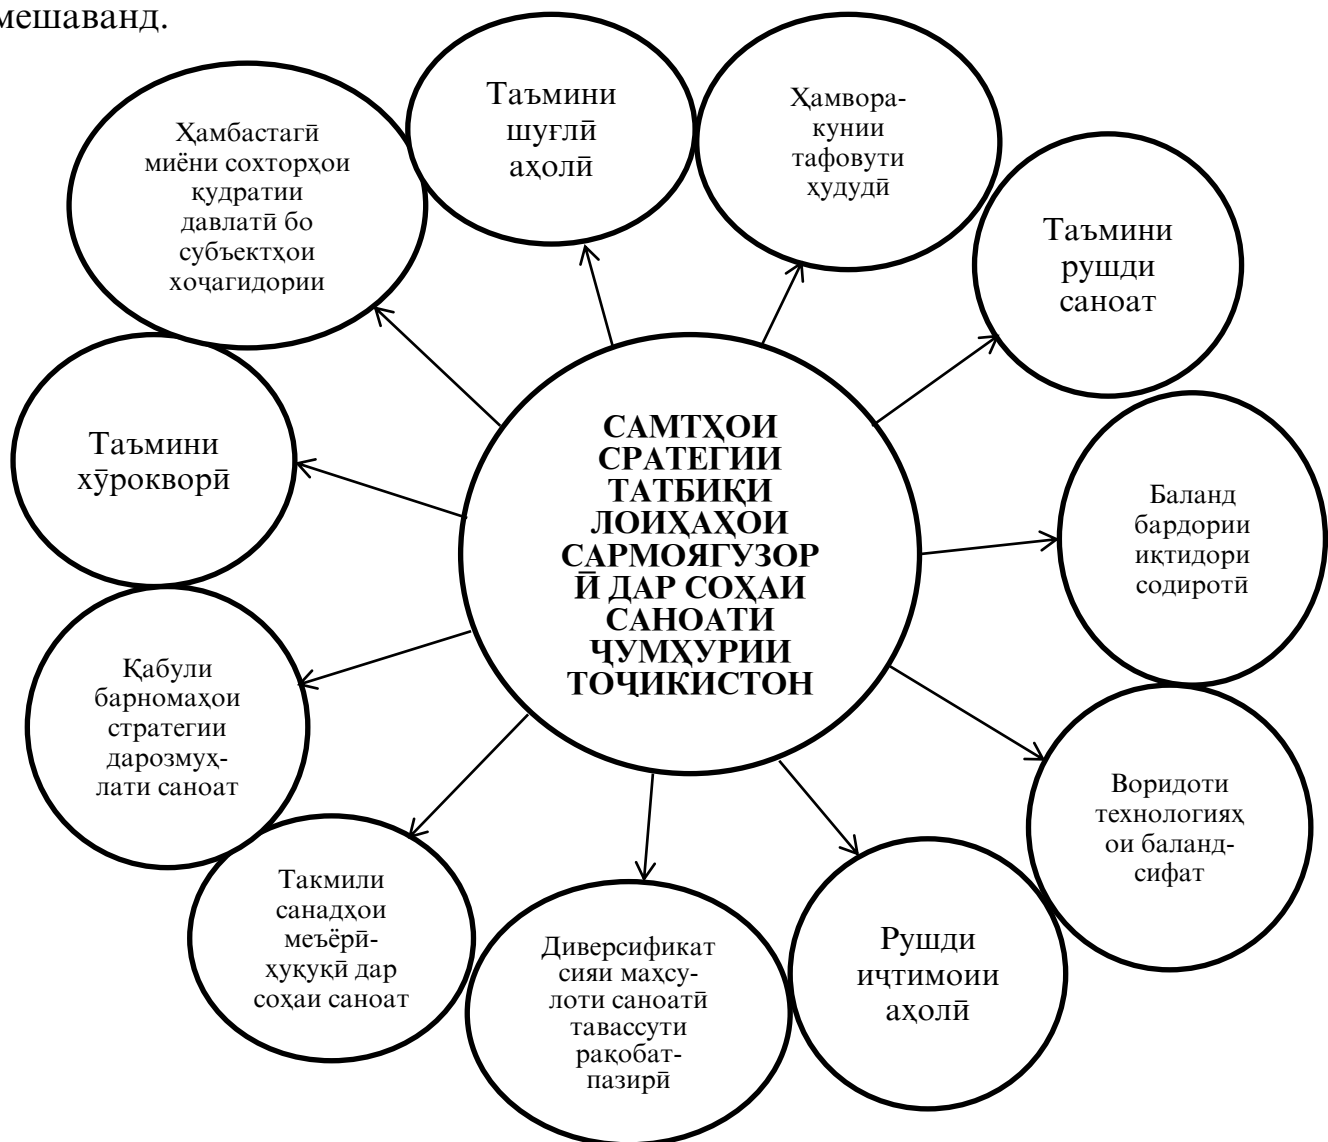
мешаванд.

Ҳамбастагӣ миёни сохторҳои қудратии давлатӣ бо субъектҳои хоҷагидории

Таъмини шуғлӣ аҳолӣ

Ҳамвора-кунии тафовути ҳудудӣ

Таъмини рушди саноат

САМТҲОИ СРАТЕГИИ ТАТБИҚИ ЛОИҲАҲОИ САРМОЯГУЗОРӢ ДАР СОҲАИ САНОАТИ ҶУМҲУРИИ ТОҶИКИСТОН

Таъмини хӯрокворӣ

Баланд бардории иқтидори содиротӣ

Қабули барномаҳои стратегии дарозмуҳлати саноат

Воридоти технологияҳои баланд-сифат

Такмили санадҳои меъёрӣ-ҳуқуқӣ дар соҳаи саноат

Диверсификатсияи маҳсулоти саноатӣ тавассути рақобат-пазирӣ

Рушди иҷтимоии аҳолӣ